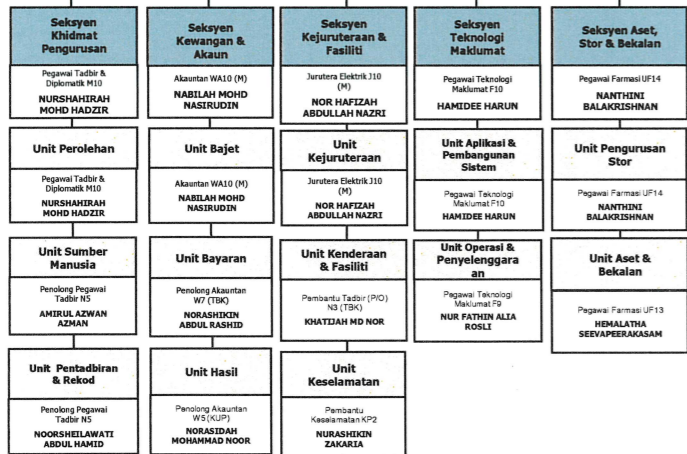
Seksyen Khidmat Pengurusan

Pegawai Tadbir & Diplomatik M10
NURSHAHIRAH MOHD HADZIR

Unit Perolehan

Pegawai Tadbir & Diplomatik M10
NURSHAHIRAH MOHD HADZIR

Unit Sumber Manusia

Penolong Pegawai Tadbir N5
AMIRUL AZWAN AZMAN

Unit Pentadbiran & Rekod

Penolong Pegawai Tadbir N5
NOORSHEILAWATI ABDUL HAMID

Seksyen Kewangan & Akaun

Akauntan WA10 (M)
NABILAH MOHD NASIRUDIN

Unit Bajet

Akauntan WA10 (M)
NABILAH MOHD NASIRUDIN

Unit Bayaran

Penolong Akauntan W7 (TBK)
NORASHIKIN ABDUL RASHID

Unit Hasil

Penolong Akauntan W5 (KUP)
NORASIDAH MOHAMMAD NOOR

Seksyen Kejuruteraan & Fasiliti

Jurutera Elektrik J10 (M)
NOR HAFIZAH ABDULLAH NAZRI

Unit Kejuruteraan

Jurutera Elektrik J10 (M)
NOR HAFIZAH ABDULLAH NAZRI

Unit Kenderaan & Fasiliti

Pembantu Tadbir (P/O) N3 (TBK)
KHATIJAH MD NOR

Unit Keselamatan

Pembantu Keselamatan KP2
NURASHIKIN ZAKARIA

Seksyen Teknologi Maklumat

Pegawai Teknologi Maklumat F10
HAMIDEE HARUN

Unit Aplikasi & Pembangunan Sistem

Pegawai Teknologi Maklumat F10
HAMIDEE HARUN

Unit Operasi & Penyelenggaraan

Pegawai Teknologi Maklumat F9
NUR FATHIN ALIA ROSLI

Seksyen Aset, Stor & Bekalan

Pegawai Farmasi UF14
NANTHINI BALAKRISHNAN

Unit Pengurusan Stor

Pegawai Farmasi UF14
NANTHINI BALAKRISHNAN

Unit Aset & Bekalan

Pegawai Farmasi UF13
HEMALATHA SEEVAPEERAKASAM